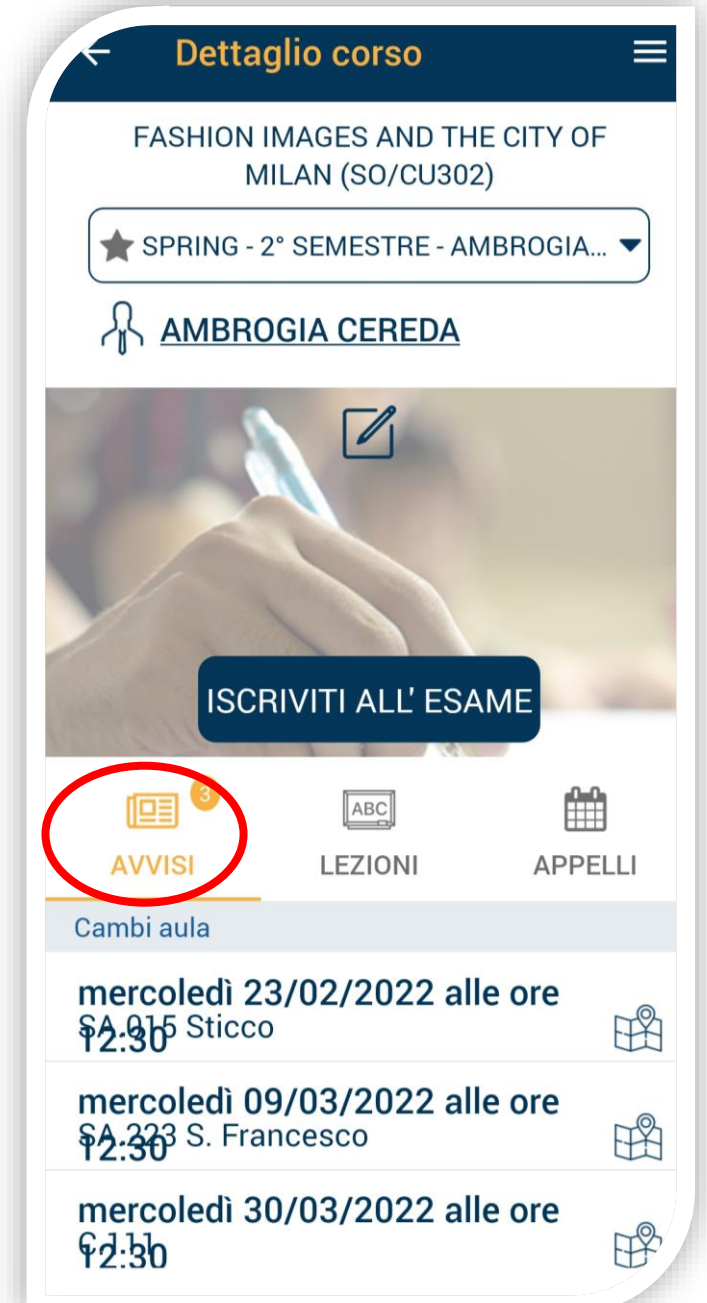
Dettaglio corso

FASHION IMAGES AND THE CITY OF MILAN (SO/CU302)

SPRING - 2° SEMESTRE - AMBROGIA...

AMBROGIA CEREDA

ISCRIVITI ALL' ESAME

3
AVVISI

ABC
LEZIONI

APPELLI

Cambi aula

mercoledì 23/02/2022 alle ore 12:30
SA.015 Sticco

mercoledì 09/03/2022 alle ore 12:30
SA.223 S. Francesco

mercoledì 30/03/2022 alle ore 12:30
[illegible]